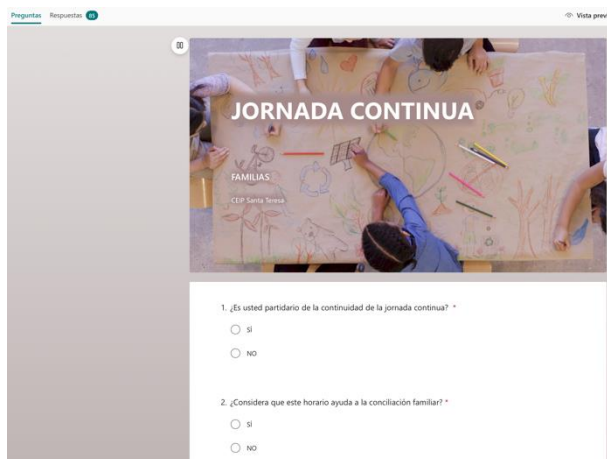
Preguntas Respuestas 85

Vista prev

JORNADA CONTINUA

FAMILIAS

CEIP Santa Teresa

1. ¿Es usted partidario de la continuidad de la jornada continua? *

SÍ

NO

2. ¿Considera que este horario ayuda a la conciliación familiar? *

SÍ

NO